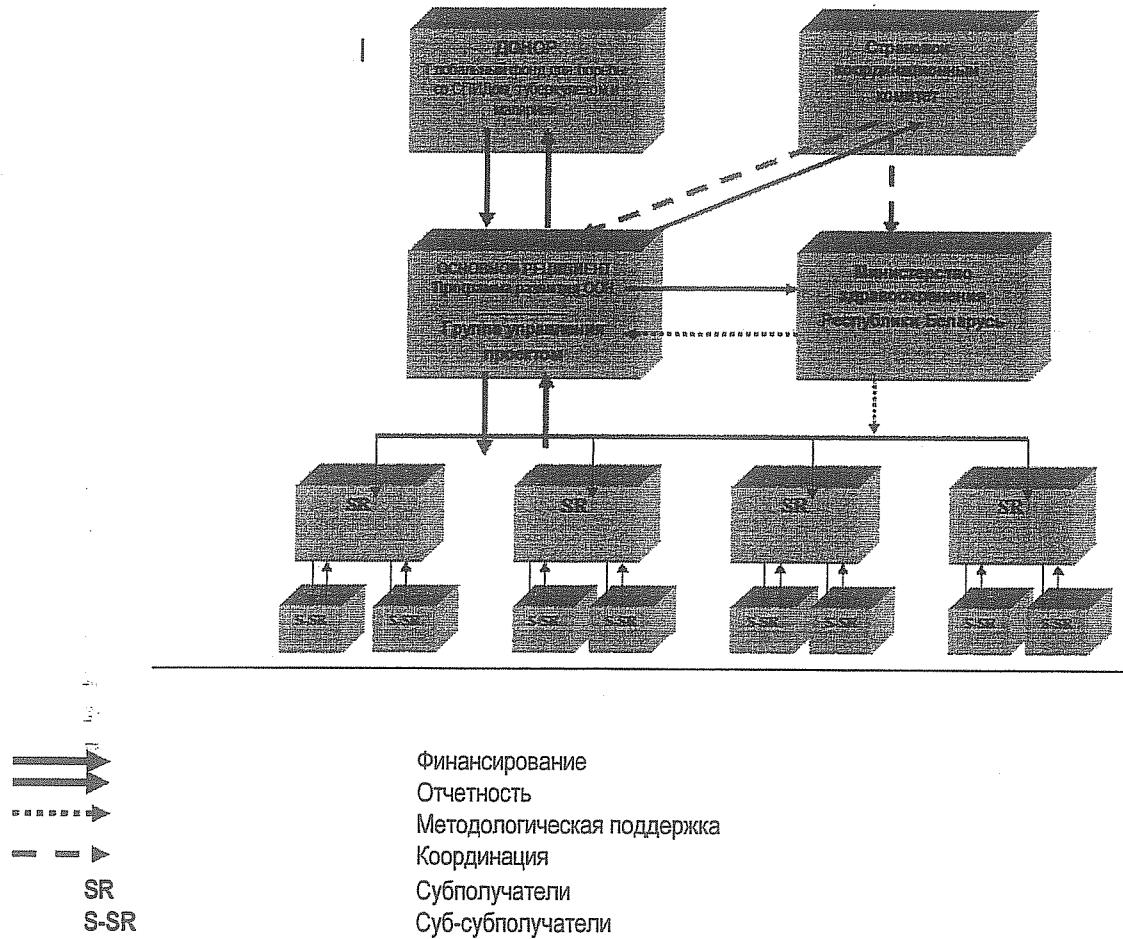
ДОНОР
Глобальный фонд для борьбы со СПИДом, туберкулезом и малярией

Страновой координационный комитет

ОСНОВНОЙ РЕЦИПИЕНТ
Программа развития ООН

Группа управления проектом

Министерство здравоохранения Республики Беларусь

SR

SR

SR

SR

S-SR

S-SR

S-SR

S-SR

S-SR

S-SR

S-SR

S-SR

Финансирование
Отчетность
Методологическая поддержка
Координация
SR Субполучатели
S-SR Суб-субполучатели